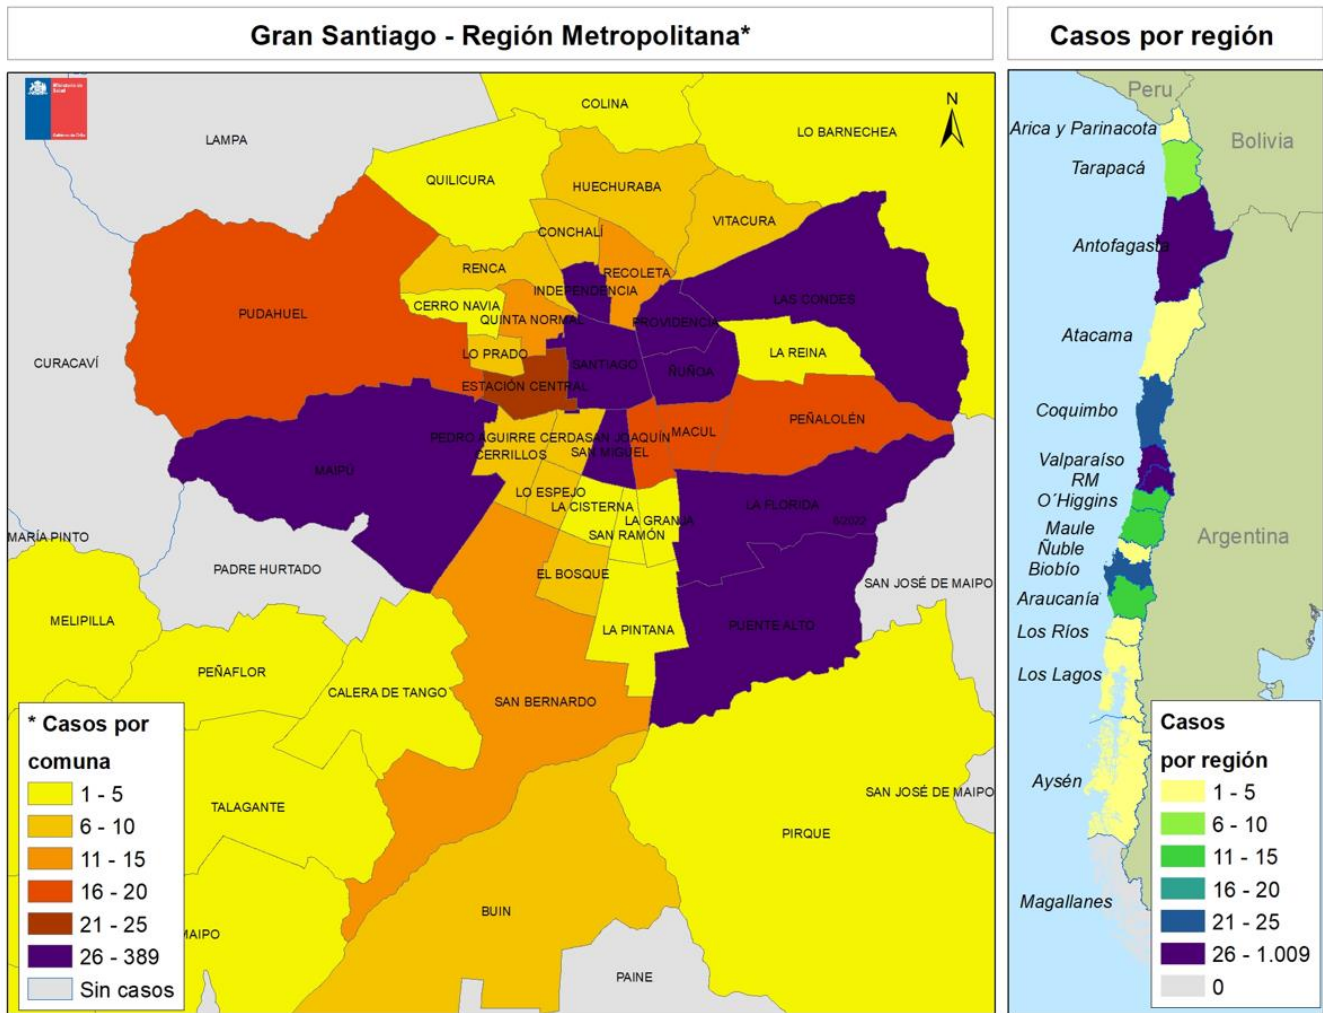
Gran Santiago - Región Metropolitana*

Casos por región

N

COLINA
LAMPA
LO BARNECHEA
QUILICURA
HUECHURABA
VITACURA
CONCHALÍ
RENCA
RECOLETA
INDEPENDENCIA
PUDAHUEL
CERRO NAVIA
QUINTA NORMAL
PROVIDENCIA
LAS CONDES
LO PRADO
SANTIAGO
LA REINA
CURACAVÍ
ESTACIÓN CENTRAL
ÑUÑOA
PEÑALOLÉN
PEDRO AGUIRRE CERDA
SAN JOAQUÍN
MACUL
CERRILLOS
SAN MIGUEL
MAIPÚ
LO ESPEJO
LA CISTERNA
LA FLORIDA
LA GRANJA
MARÍA PINTO
SAN RAMÓN
PADRE HURTADO
EL BOSQUE
SAN JOSÉ DE MAIPO
MELIPILLA
LA PINTANA
PUENTE ALTO
PEÑAFLOR
CALERA DE TANGO
SAN BERNARDO
TALAGANTE
SAN JOSÉ DE MAIPO
PIRQUE
BUIN
MAIPO
PAINE

* Casos por comuna
1 - 5
6 - 10
11 - 15
16 - 20
21 - 25
26 - 389
Sin casos

Peru
Bolivia
Arica y Parinacota
Tarapacá
Antofagasta
Atacama
Coquimbo
Valparaíso
RM
O´Higgins
Maule
Ñuble
Biobío
Argentina
Araucanía
Los Ríos
Los Lagos
Aysén
Magallanes

Casos por región
1 - 5
6 - 10
11 - 15
16 - 20
21 - 25
26 - 1.009
0